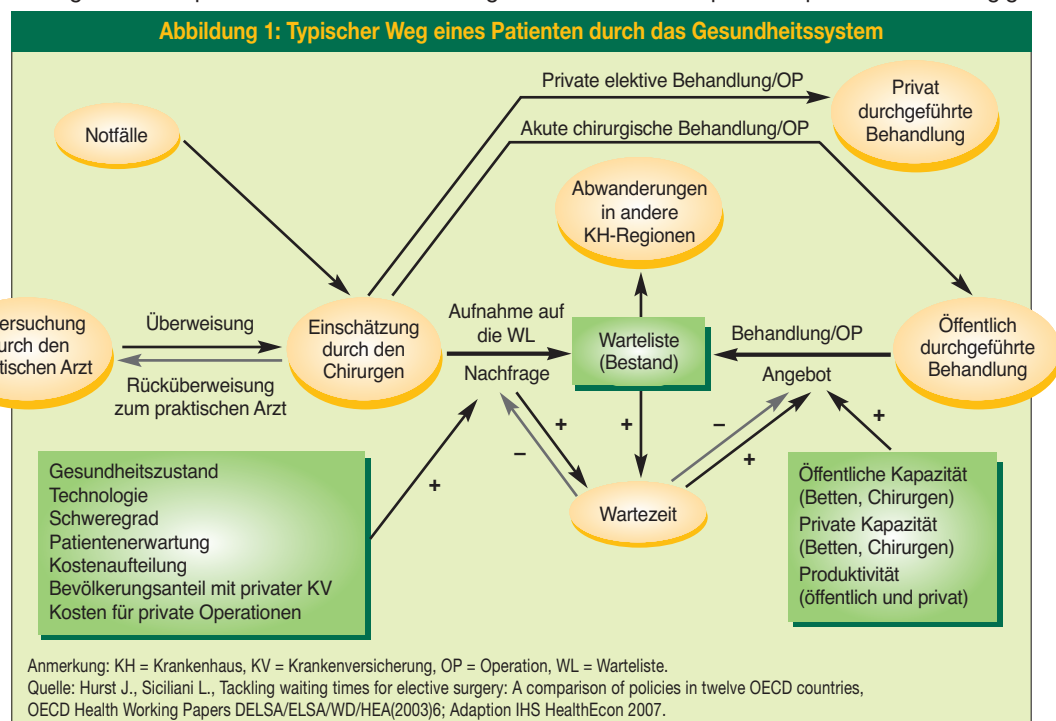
Abbildung 1: Typischer Weg eines Patienten durch das Gesundheitssystem

Notfälle

Private elektive Behandlung/OP

Privat durchgeführte Behandlung

Akute chirurgische Behandlung/OP

Abwanderungen in andere KH-Regionen

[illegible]ersuchung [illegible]urch den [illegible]tischen Arzt

Überweisung

Rücküberweisung zum praktischen Arzt

Einschätzung durch den Chirurgen

Aufnahme auf die WL

Nachfrage

Warteliste (Bestand)

Behandlung/OP

Angebot

Öffentlich durchgeführte Behandlung

+

–

+

+

–

+

+

+

Wartezeit

Gesundheitszustand
Technologie
Schweregrad
Patientenerwartung
Kostenaufteilung
Bevölkerungsanteil mit privater KV
Kosten für private Operationen

Öffentliche Kapazität (Betten, Chirurgen)
Private Kapazität (Betten, Chirurgen)
Produktivität (öffentlich und privat)

Anmerkung: KH = Krankenhaus, KV = Krankenversicherung, OP = Operation, WL = Warteliste.
Quelle: Hurst J., Siciliani L., Tackling waiting times for elective surgery: A comparison of policies in twelve OECD countries, OECD Health Working Papers DELSA/ELSA/WD/HEA(2003)6; Adaption IHS HealthEcon 2007.